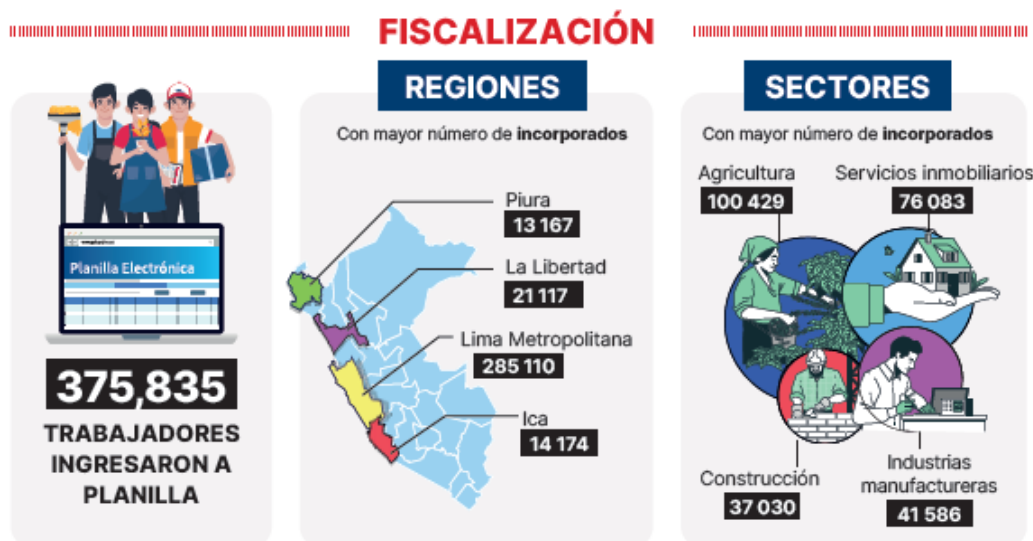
FISCALIZACIÓN

Planilla Electrónica

375,835

TRABAJADORES INGRESARON A PLANILLA

REGIONES

Con mayor número de incorporados

Piura
13 167

La Libertad
21 117

Lima Metropolitana
285 110

Ica
14 174

SECTORES

Con mayor número de incorporados

Agricultura
100 429

Servicios inmobiliarios
76 083

Construcción
37 030

Industrias manufactureras
41 586